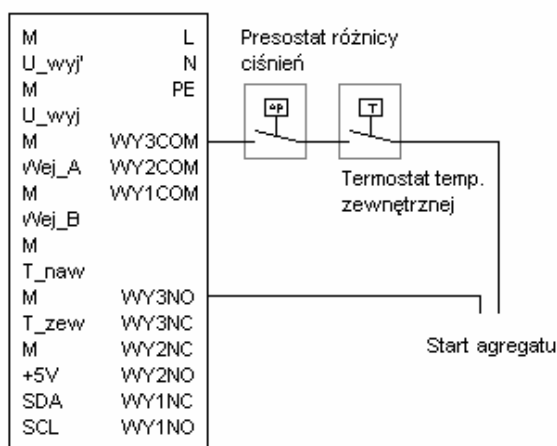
| | |
|---|---|
| M | L |
| U_wyj' | N |
| M | PE |
| U_wyj | |
| M | WY3COM |
| Wej_A | WY2COM |
| M | WY1COM |
| Wej_B | |
| M | |
| T_naw | |
| M | WY3NO |
| T_zew | WY3NC |
| M | WY2NC |
| +5V | WY2NO |
| SDA | WY1NC |
| SCL | WY1NO |

Presostat różnicy ciśnień

ΔP

T

Termostat temp. zewnętrznej

Start agregatu